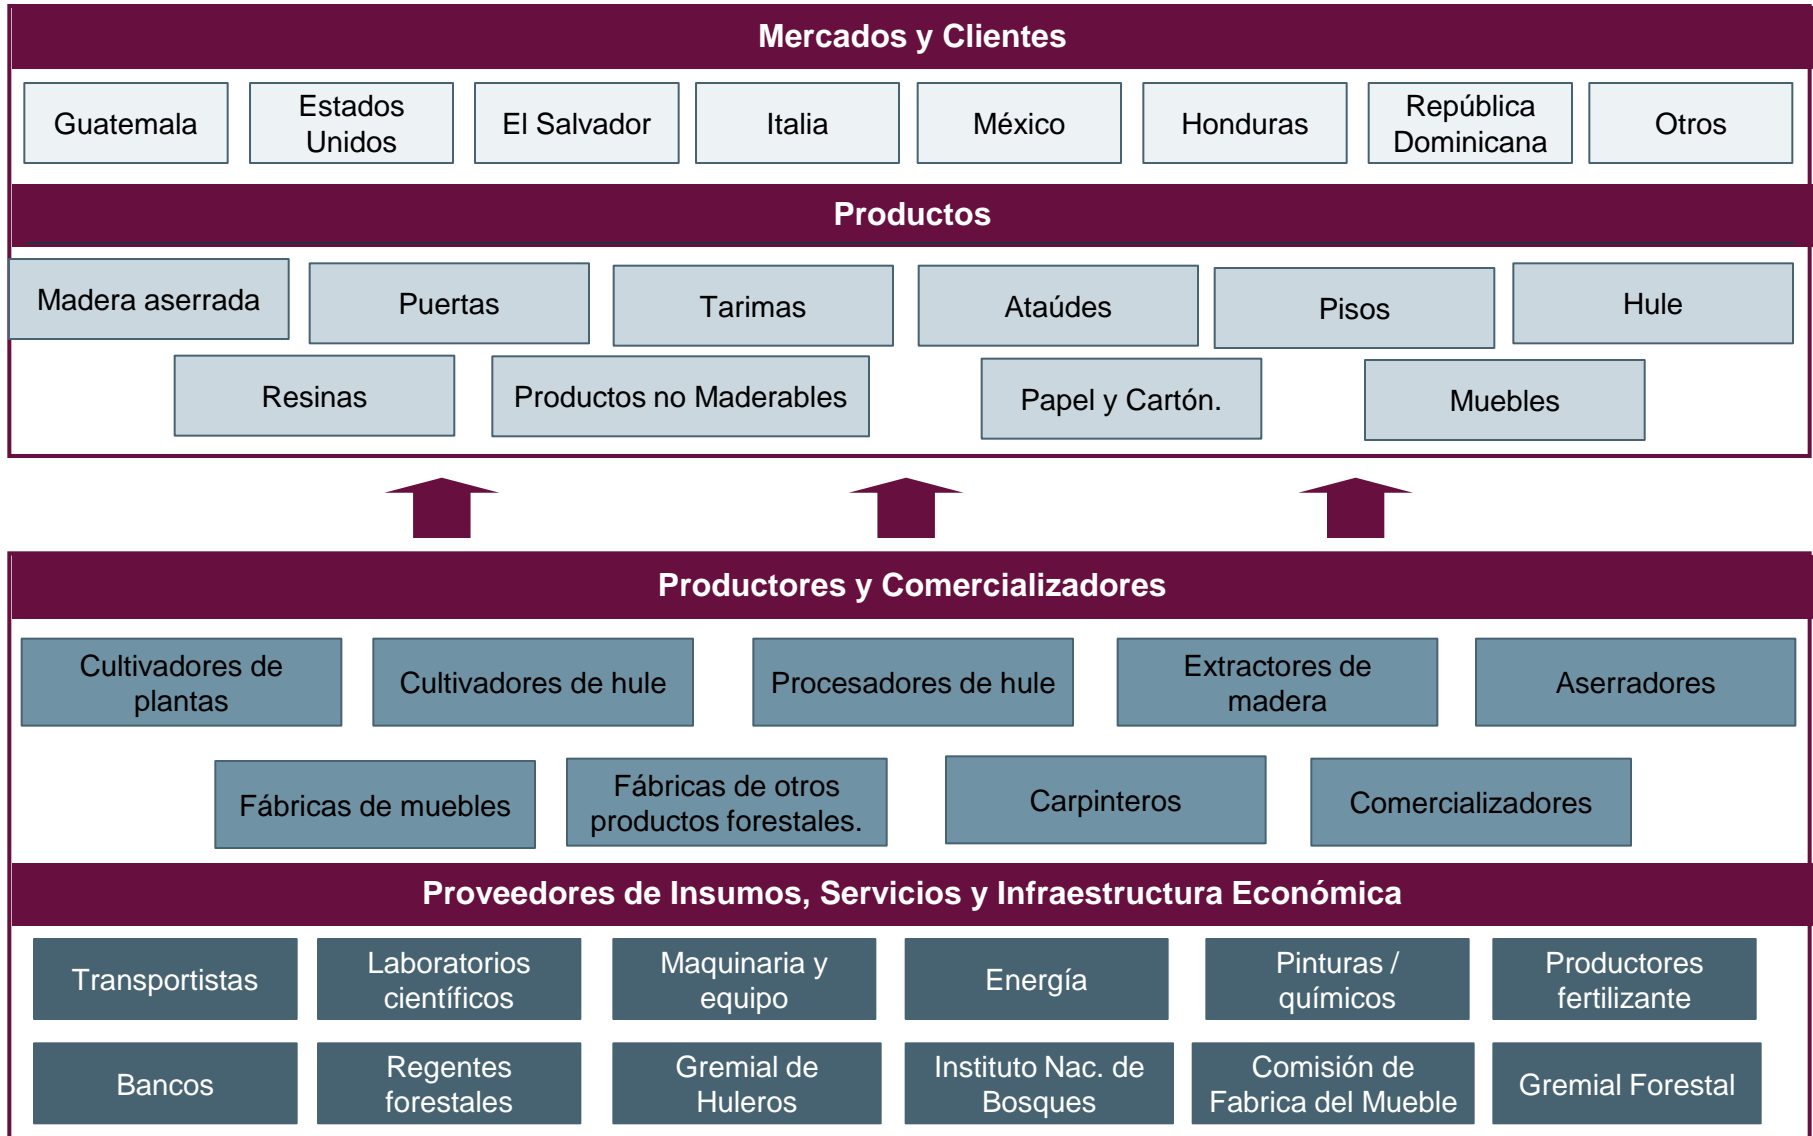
Mercados y Clientes

Guatemala

Estados Unidos

El Salvador

Italia

México

Honduras

República Dominicana

Otros

Productos

Madera aserrada

Puertas

Tarimas

Ataúdes

Pisos

Hule

Resinas

Productos no Maderables

Papel y Cartón.

Muebles

Productores y Comercializadores

Cultivadores de plantas

Cultivadores de hule

Procesadores de hule

Extractores de madera

Aserradores

Fábricas de muebles

Fábricas de otros productos forestales.

Carpinteros

Comercializadores

Proveedores de Insumos, Servicios y Infraestructura Económica

Transportistas

Laboratorios científicos

Maquinaria y equipo

Energía

Pinturas / químicos

Productores fertilizante

Bancos

Regentes forestales

Gremial de Huleros

Instituto Nac. de Bosques

Comisión de Fabrica del Mueble

Gremial Forestal